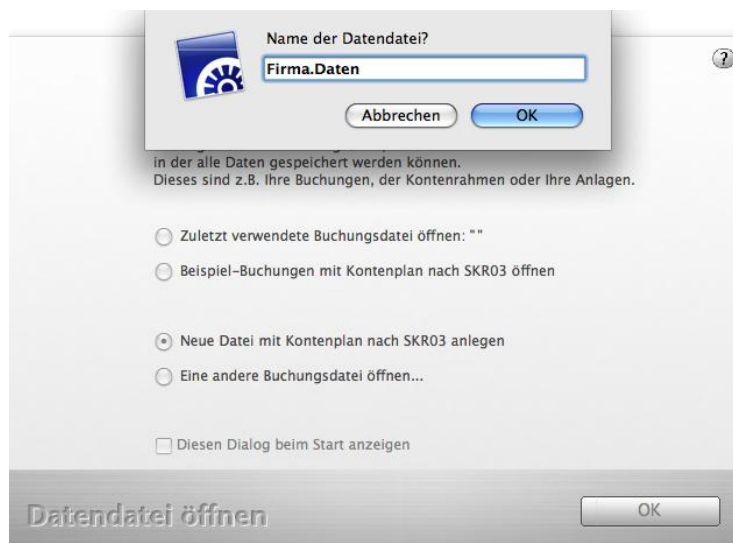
Name der Datendatei?

Firma.Daten

Abbrechen OK

?

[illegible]
in der alle Daten gespeichert werden können.
Dieses sind z.B. Ihre Buchungen, der Kontenrahmen oder Ihre Anlagen.

Zuletzt verwendete Buchungsdatei öffnen: ""

Beispiel-Buchungen mit Kontenplan nach SKR03 öffnen

Neue Datei mit Kontenplan nach SKR03 anlegen

Eine andere Buchungsdatei öffnen...

Diesen Dialog beim Start anzeigen

Datendatei öffnen

OK